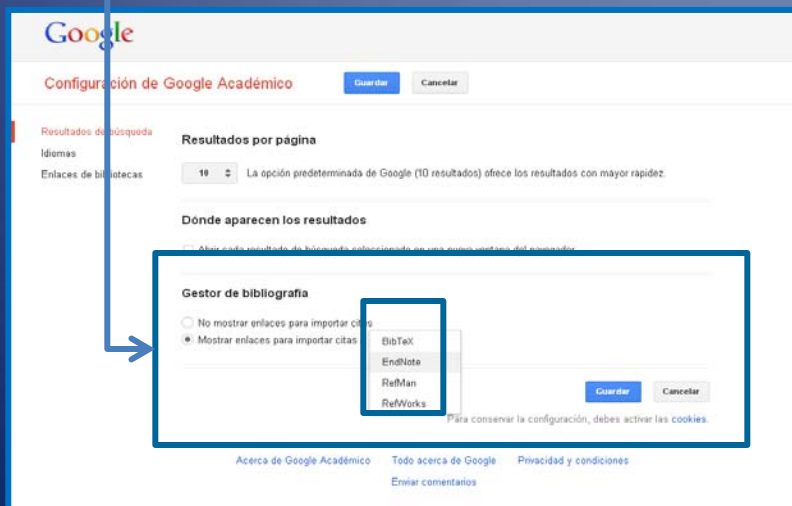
Google

Configuración de Google Académico

Guardar

Cancelar

Resultados de búsqueda

Idiomas

Enlaces de bibliotecas

Resultados por página

10

La opción predeterminada de Google (10 resultados) ofrece los resultados con mayor rapidez.

Dónde aparecen los resultados

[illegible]

Gestor de bibliografía

No mostrar enlaces para importar citas

Mostrar enlaces para importar citas

BibTeX

EndNote

RefMan

RefWorks

Guardar

Cancelar

Para conservar la configuración, debes activar las cookies.

Acerca de Google Académico

Todo acerca de Google

Privacidad y condiciones

Enviar comentarios